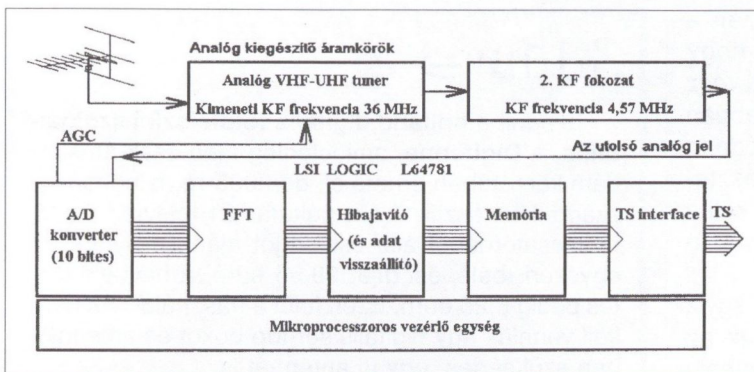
Analóg kiegészítő áramkörök

Analóg VHF-UHF tuner
Kimeneti KF frekvencia 36 MHz

2. KF fokozat
KF frekvencia 4,57 MHz

AGC

Az utolsó analóg jel

LSI LOGIC L64781

A/D konverter (10 bites)

FFT

Hibajavító (és adat visszaállító)

Memória

TS interface

TS

Mikroprocesszoros vezérlő egység